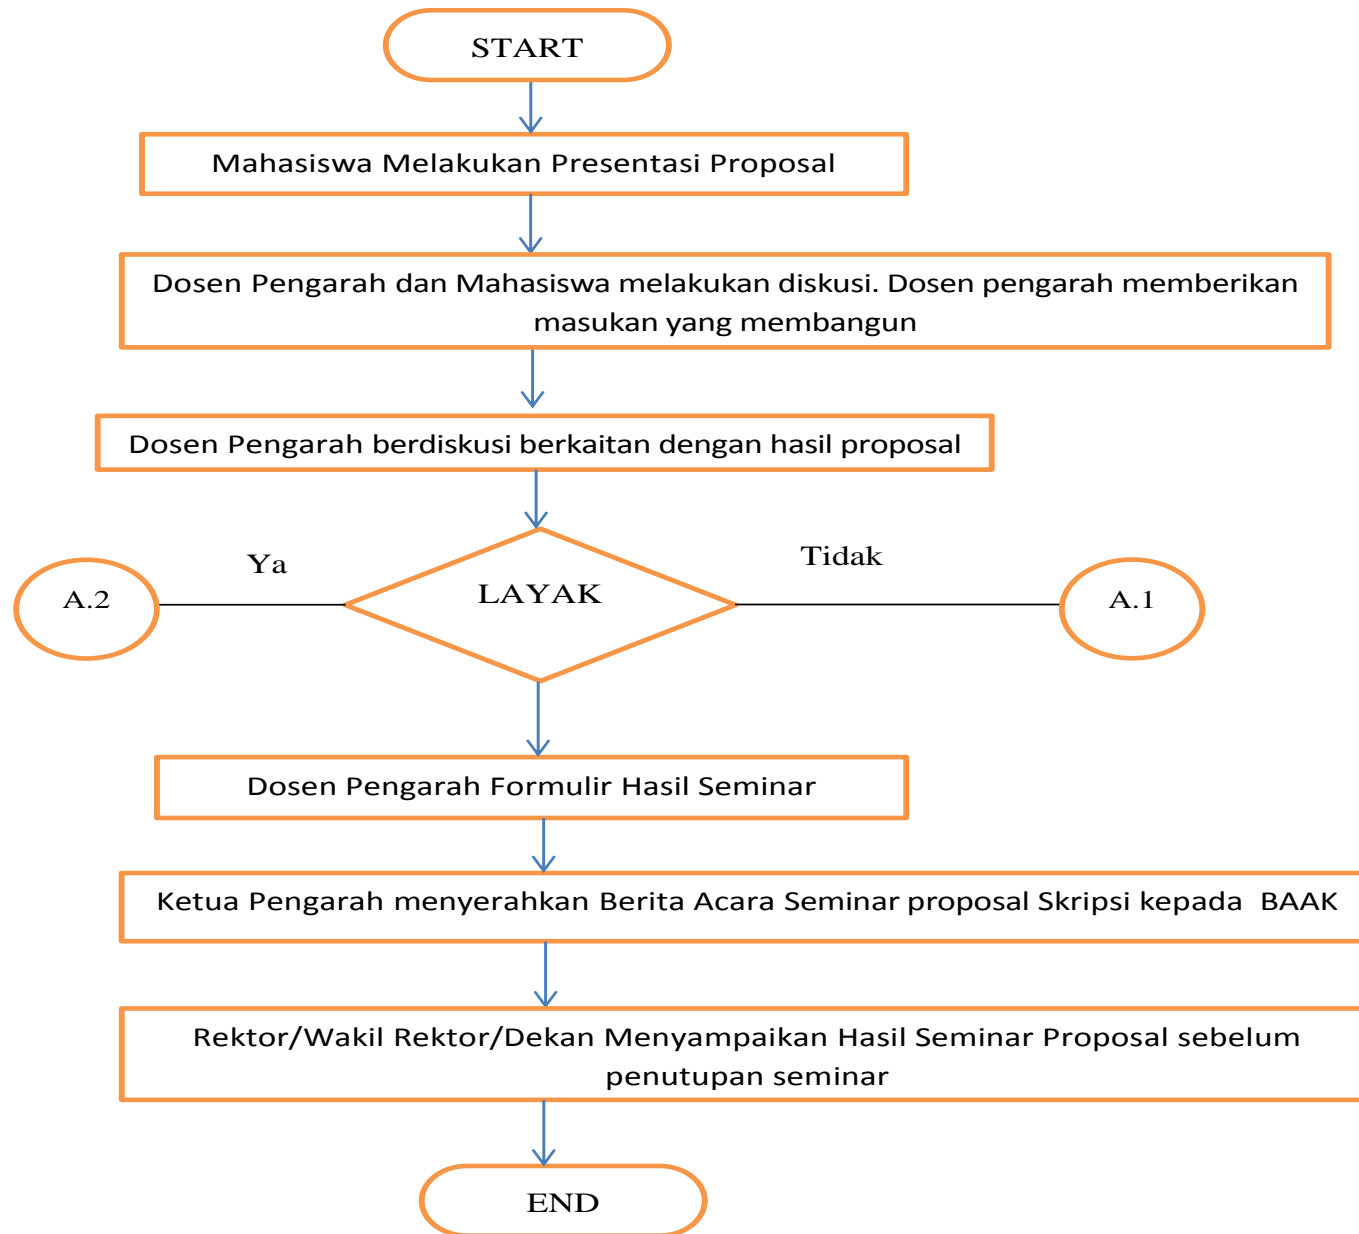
START

Mahasiswa Melakukan Presentasi Proposal

Dosen Pengarah dan Mahasiswa melakukan diskusi. Dosen pengarah memberikan masukan yang membangun

Dosen Pengarah berdiskusi berkaitan dengan hasil proposal

Ya

LAYAK

Tidak

A.2

A.1

Dosen Pengarah Formulir Hasil Seminar

Ketua Pengarah menyerahkan Berita Acara Seminar proposal Skripsi kepada BAAK

Rektor/Wakil Rektor/Dekan Menyampaikan Hasil Seminar Proposal sebelum penutupan seminar

END